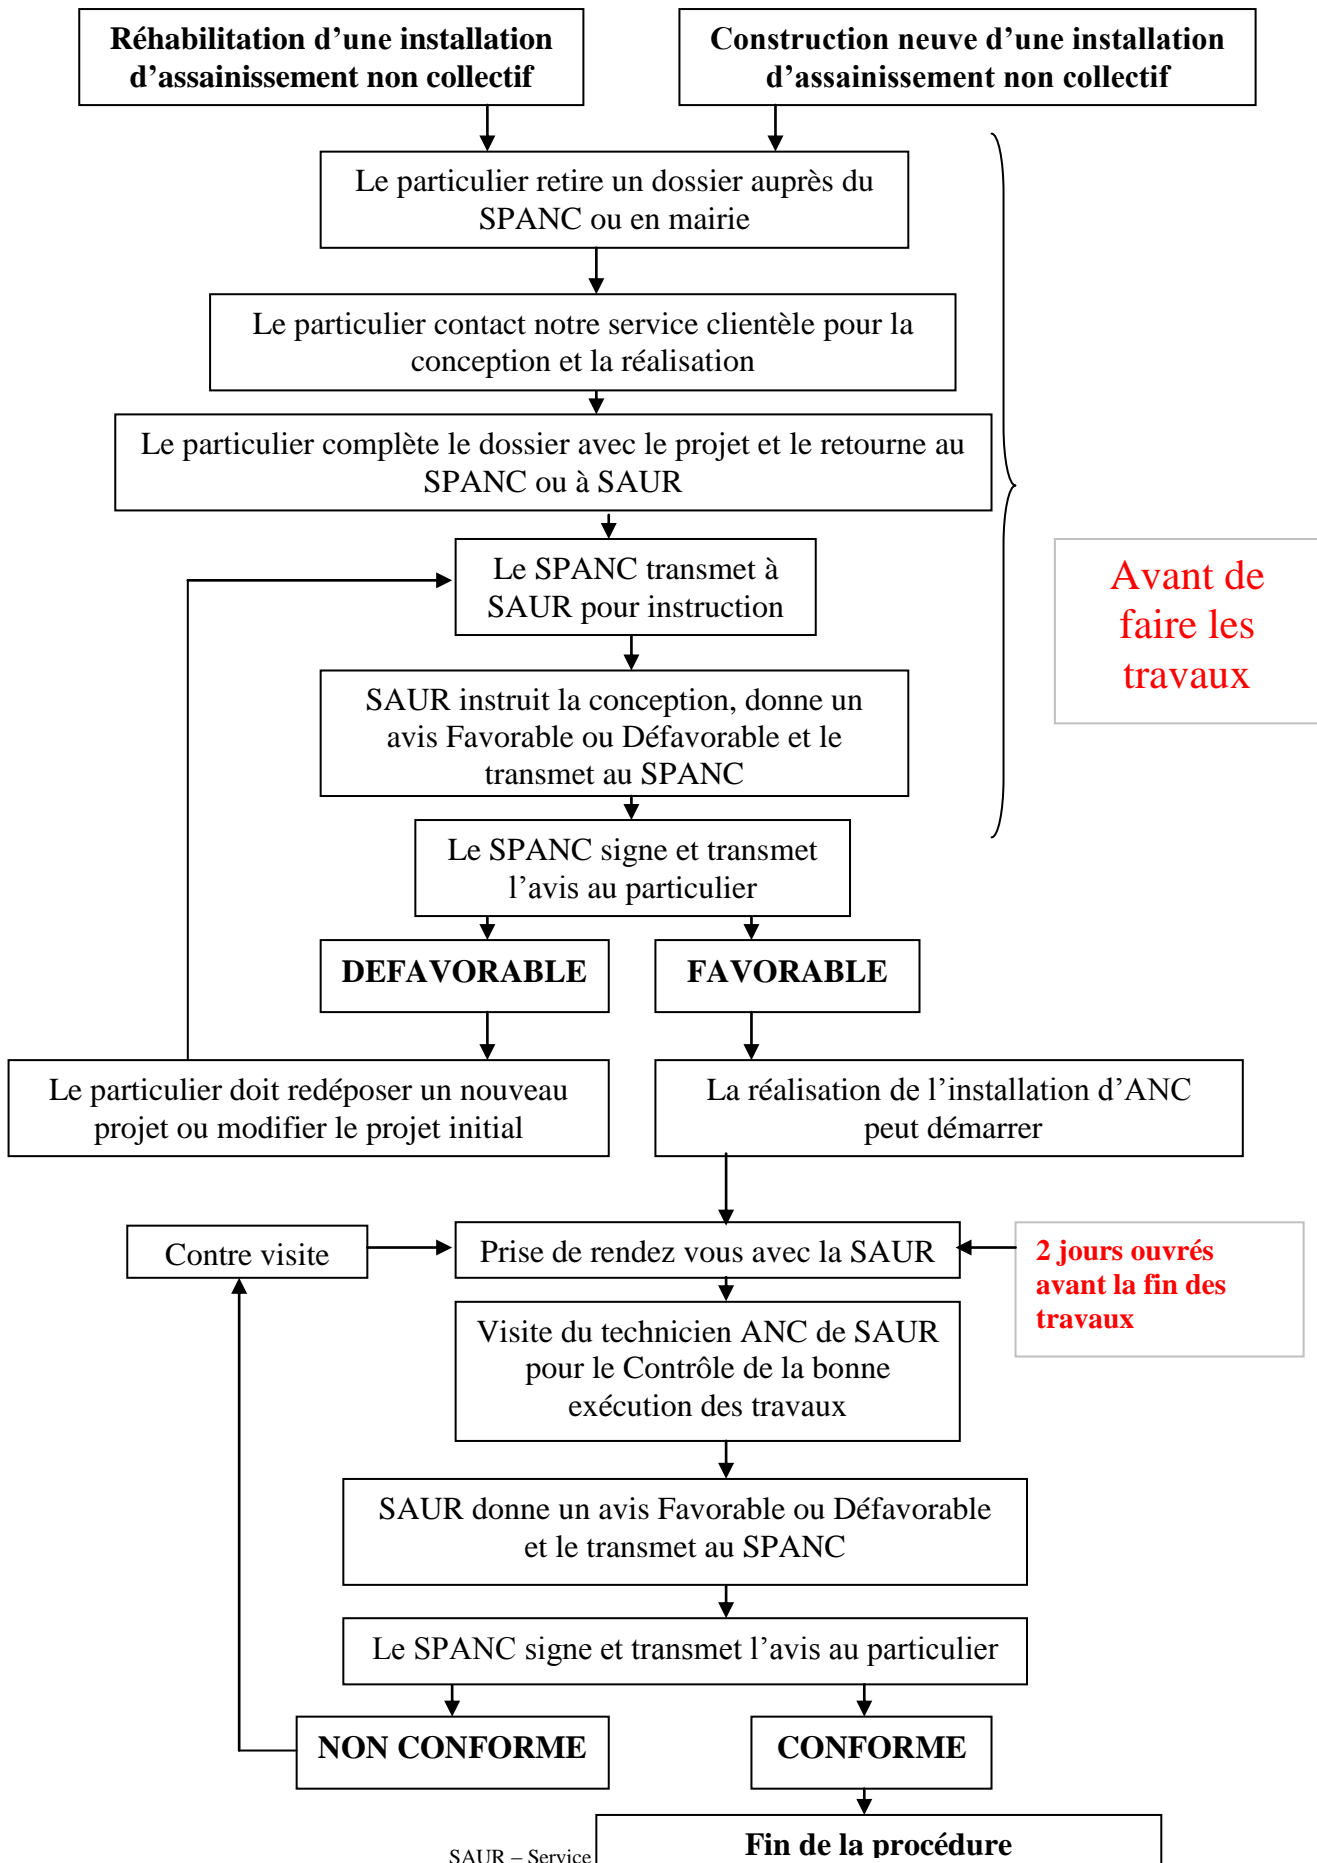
Réhabilitation d’une installation d’assainissement non collectif

Construction neuve d’une installation d’assainissement non collectif

Le particulier retire un dossier auprès du SPANC ou en mairie

Le particulier contact notre service clientèle pour la conception et la réalisation

Le particulier complète le dossier avec le projet et le retourne au SPANC ou à SAUR

Le SPANC transmet à SAUR pour instruction

SAUR instruit la conception, donne un avis Favorable ou Défavorable et le transmet au SPANC

Le SPANC signe et transmet l’avis au particulier

Avant de faire les travaux

DEFAVORABLE

FAVORABLE

Le particulier doit redéposer un nouveau projet ou modifier le projet initial

La réalisation de l’installation d’ANC peut démarrer

Contre visite

Prise de rendez vous avec la SAUR

2 jours ouvrés avant la fin des travaux

Visite du technicien ANC de SAUR pour le Contrôle de la bonne exécution des travaux

SAUR donne un avis Favorable ou Défavorable et le transmet au SPANC

Le SPANC signe et transmet l’avis au particulier

NON CONFORME

CONFORME

SAUR – Service

Fin de la procédure